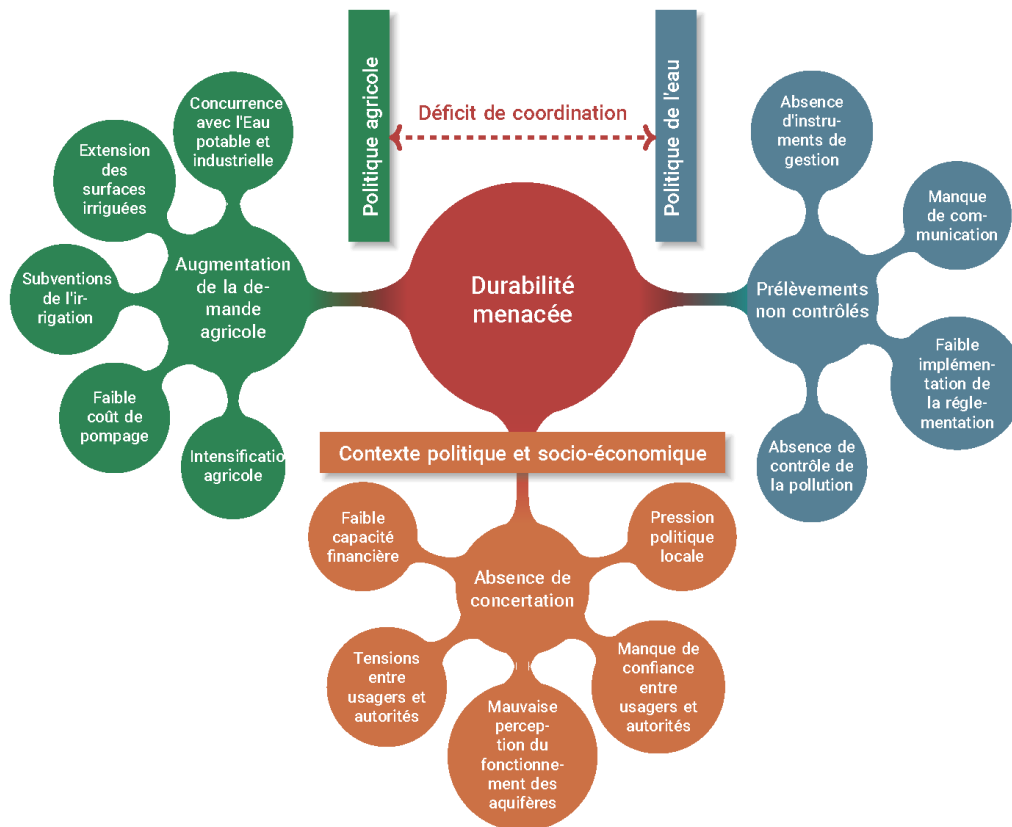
Politique agricole

Déficit de coordination

Politique de l'eau

Concurrence avec l'Eau potable et industrielle

Extension des surfaces irriguées

Subventions de l'irrigation

Augmentation de la demande agricole

Faible coût de pompage

Intensificatio agricole

Durabilité menacée

Absence d'instruments de gestion

Manque de communication

Prélèvements non contrôlés

Faible implémentation de la réglementation

Absence de contrôle de la pollution

Contexte politique et socio-économique

Faible capacité financière

Pression politique locale

Absence de concertation

Tensions entre usagers et autorités

Mauvaise perception du fonctionnement des aquifères

Manque de confiance entre usagers et autorités